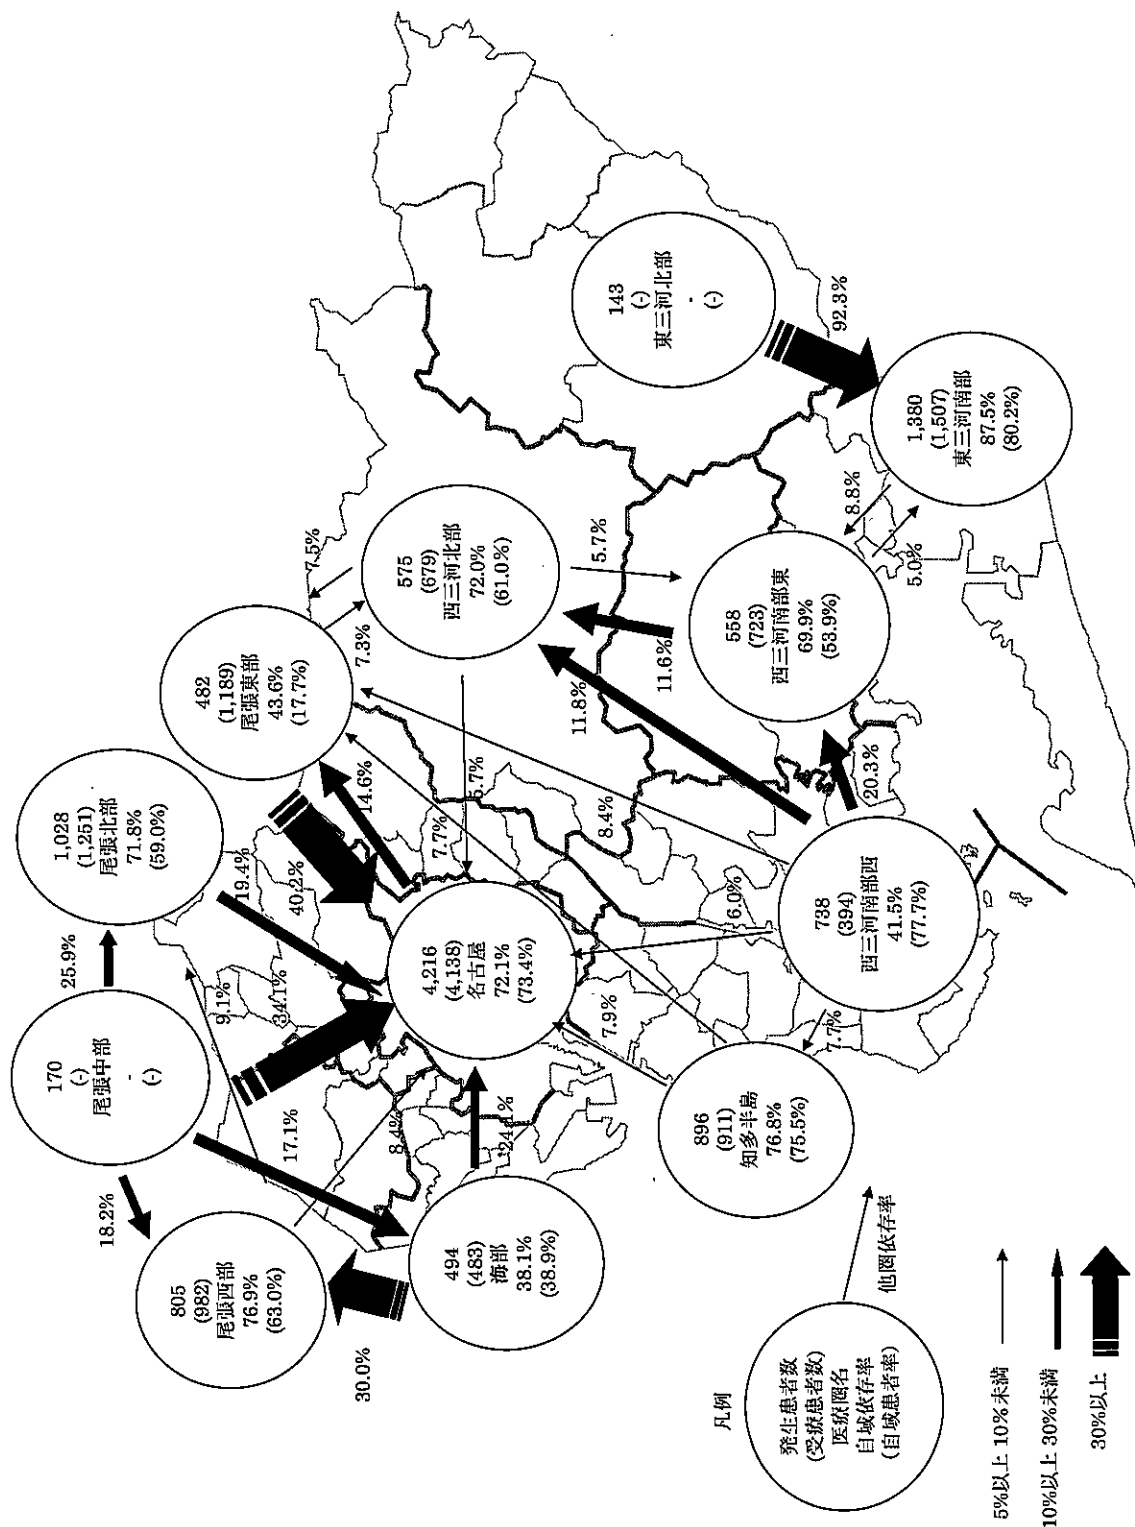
143
(-)
東三河北部
-
(-)

92.3%

1,380
(1,507)
東三河南部
87.5%
(80.2%)

8.8%
5.0%

575
(679)
西三河北部
72.0%
(61.0%)

5.7%

558
(723)
西三河南部東
69.9%
(53.9%)

11.6%
11.8%

7.5%
7.3%

482
(1,189)
尾張東部
43.6%
(17.7%)

1,028
(1,251)
尾張北部
71.8%
(59.0%)

14.6%
5.7%
8.4%
20.3%
7.7%
40.2%
19.4%

738
(394)
西三河南部西
41.5%
(77.7%)

6.0%

4,216
(4,138)
名古屋
72.1%
(73.4%)

25.9%
9.1%
34.1%

170
(-)
尾張中部
-
(-)

7.9%
7.7%

896
(911)
知多半島
76.8%
(75.5%)

17.1%
8.4%
24.4%

18.2%

805
(982)
尾張西部
76.9%
(63.0%)

494
(483)
海部
38.1%
(38.9%)

30.0%

凡例

発生患者数
(受療患者数)
医療圏名
自域依存率
(自域患者率)

他圏依存率

5%以上 10%未満
10%以上 30%未満
30%以上